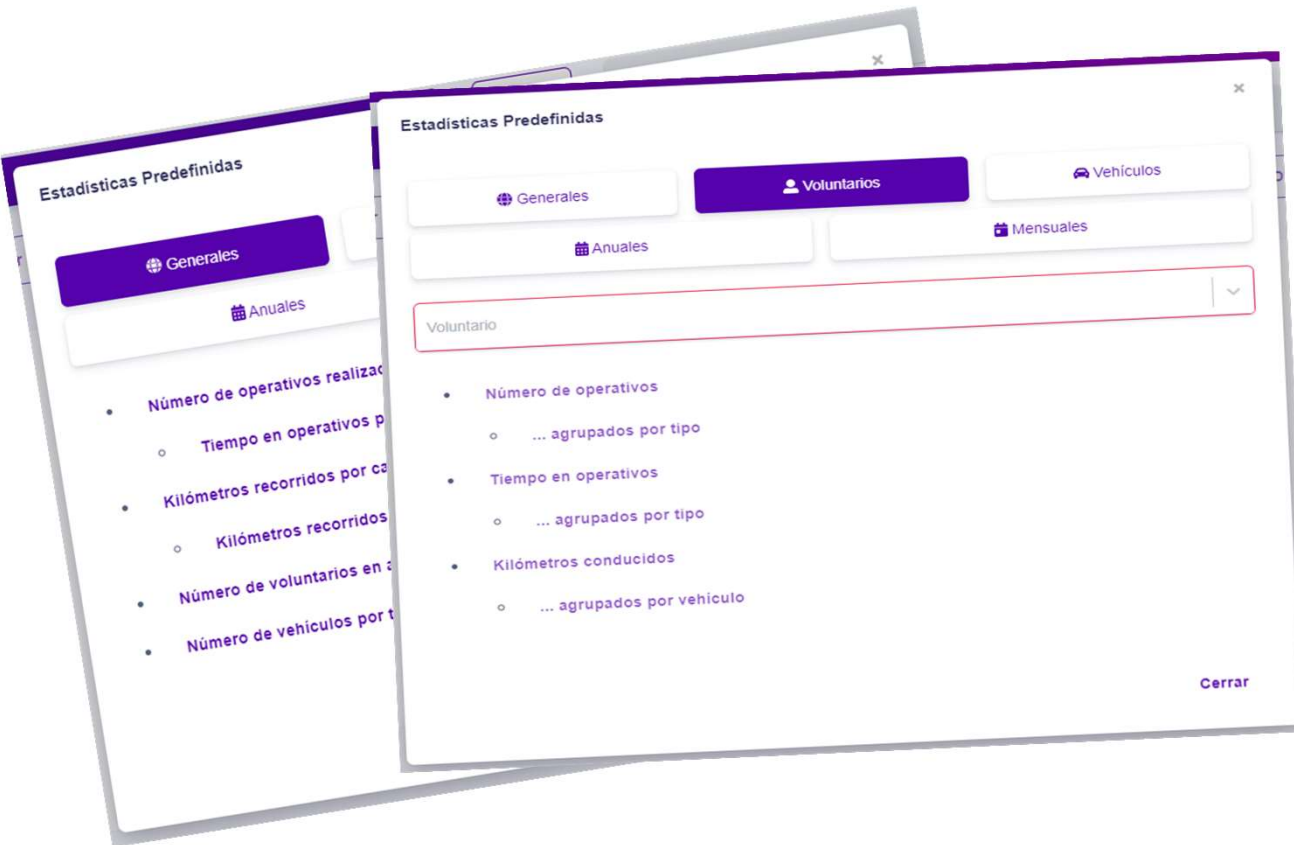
×

Estadisticas Predefinidas

Generales

Anuales

- Número de operativos realizac
  - Tiempo en operativos p
- Kilómetros recorridos por ca
  - Kilómetros recorridos
- Número de voluntarios en a
- Número de vehiculos por t

×

Estadisticas Predefinidas

Generales

Voluntarios

Vehículos

Anuales

Mensuales

Voluntario

- Número de operativos
  - ... agrupados por tipo
- Tiempo en operativos
  - ... agrupados por tipo
- Kilómetros conducidos
  - ... agrupados por vehiculo

Cerrar